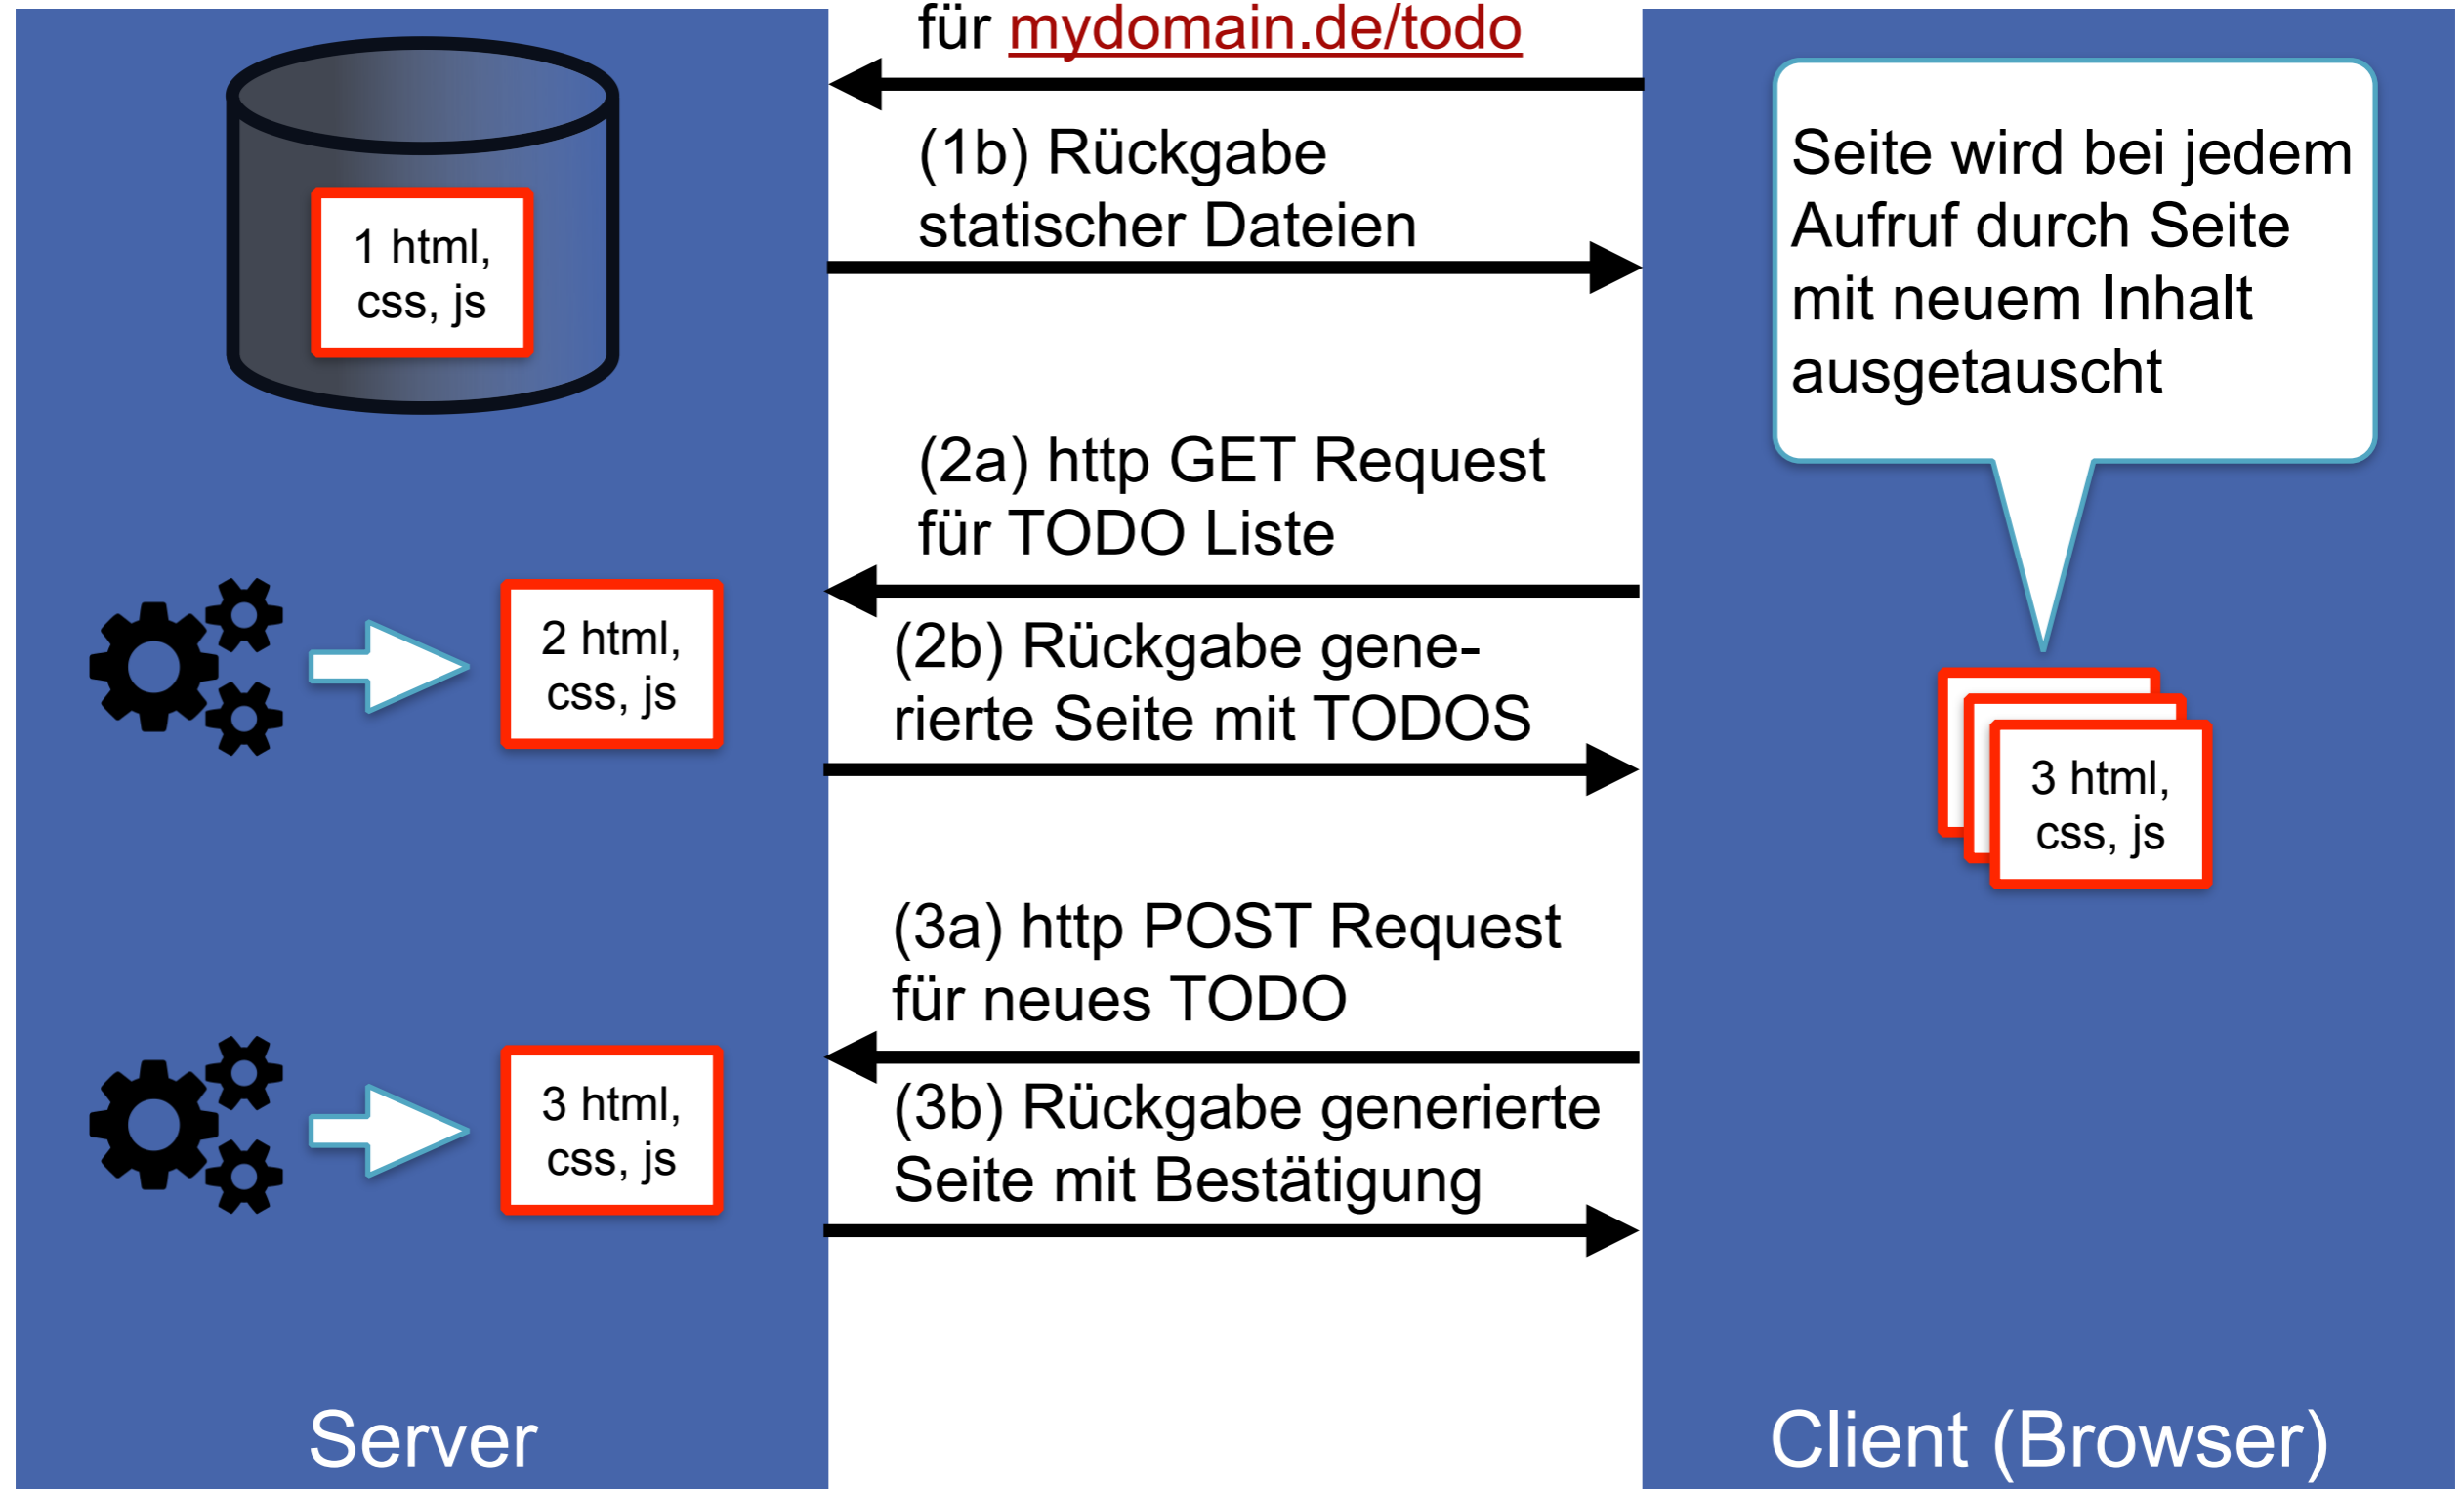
1 html, css, js

für mydomain.de/todo

(1b) Rückgabe statischer Dateien

Seite wird bei jedem Aufruf durch Seite mit neuem Inhalt ausgetauscht

(2a) http GET Request für TODO Liste

2 html, css, js

(2b) Rückgabe generierte Seite mit TODOS

3 html, css, js

(3a) http POST Request für neues TODO

3 html, css, js

(3b) Rückgabe generierte Seite mit Bestätigung

Server

Client (Browser)